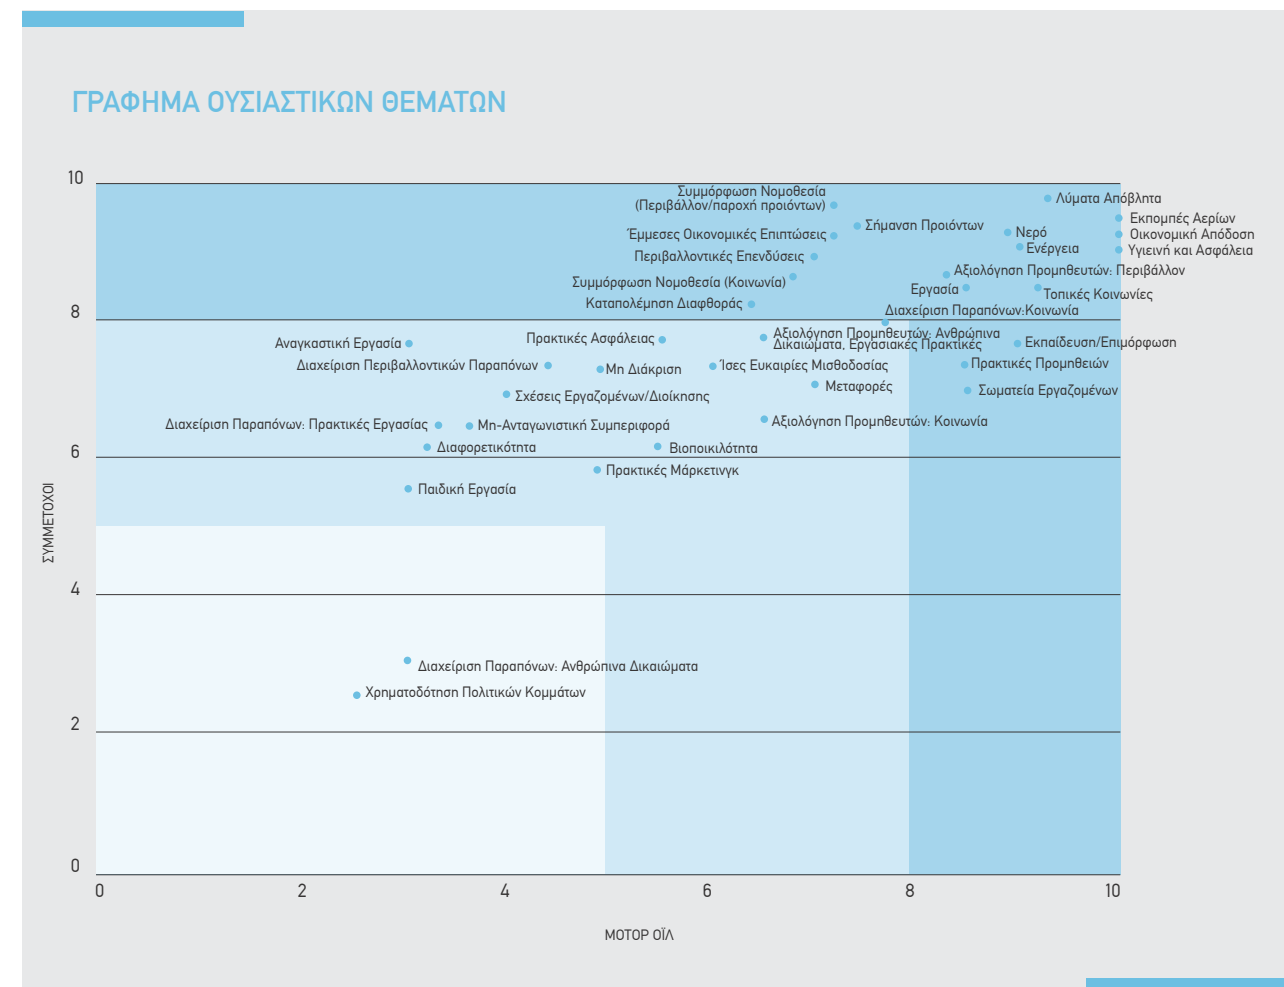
ΓΡΑΦΗΜΑ ΟΥΣΙΑΣΤΙΚΩΝ ΘΕΜΑΤΩΝ

10
8
6
4
2
0

ΣΥΜΜΕΤΟΧΟΙ

Συμμόρφωση Νομοθεσία (Περιβάλλον/παροχή προιόντων)
Λύματα Απόβλητα
Σήμανση Προιόντων
Εκπομπές Αερίων
Οικονομική Απόδοση
Υγιεινή και Ασφάλεια
Έμμεσες Οικονομικές Επιπτώσεις
Νερό
Ενέργεια
Περιβαλλοντικές Επενδύσεις
Αξιολόγηση Προμηθευτών: Περιβάλλον
Συμμόρφωση Νομοθεσία (Κοινωνία)
Εργασία
Τοπικές Κοινωνίες
Καταπολέμηση Διαφθοράς
Διαχείριση Παραπόνων:Κοινωνία
Αναγκαστική Εργασία
Πρακτικές Ασφάλειας
Αξιολόγηση Προμηθευτών: Ανθρώπινα Δικαιώματα, Εργασιακές Πρακτικές
Εκπαίδευση/Επιμόρφωση
Διαχείριση Περιβαλλοντικών Παραπόνων
Μη Διάκριση
Ίσες Ευκαιρίες Μισθοδοσίας
Πρακτικές Προμηθειών
Μεταφορές
Σωματεία Εργαζομένων
Σχέσεις Εργαζομένων/Διοίκησης
Διαχείριση Παραπόνων: Πρακτικές Εργασίας
Μη-Ανταγωνιστική Συμπεριφορά
Αξιολόγηση Προμηθευτών: Κοινωνία
Διαφορετικότητα
Βιοποικιλότητα
Πρακτικές Μάρκετινγκ
Παιδική Εργασία
Διαχείριση Παραπόνων: Ανθρώπινα Δικαιώματα
Χρηματοδότηση Πολιτικών Κομμάτων

0
2
4
6
8
10

ΜΟΤΟΡ ΟΪΛ